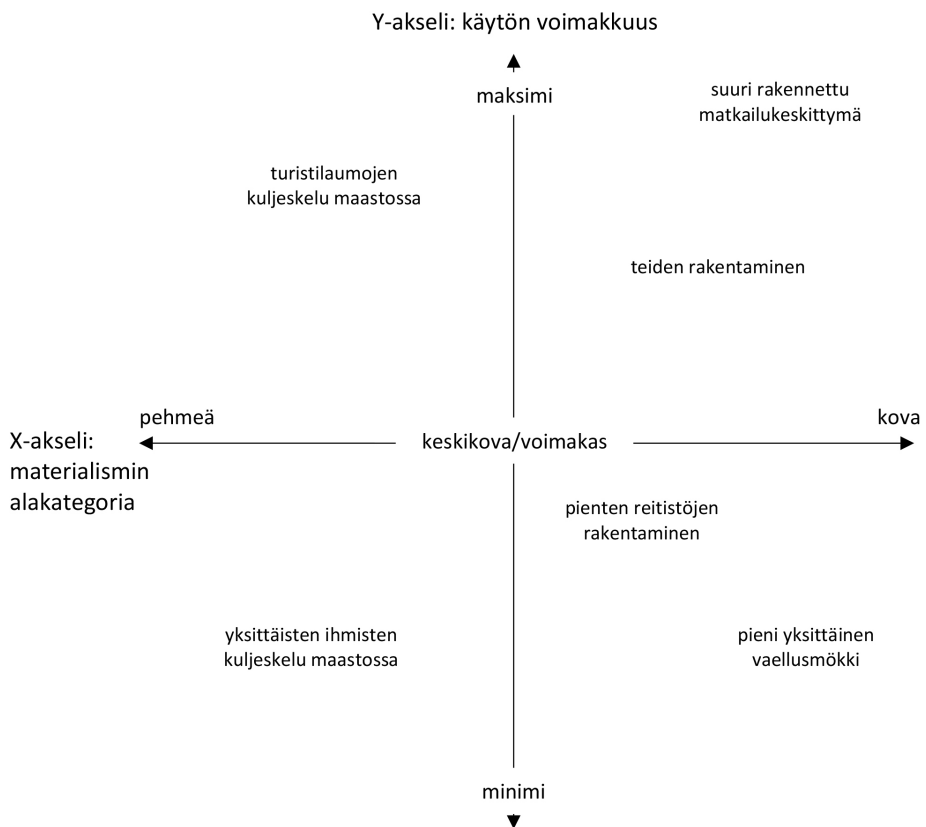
Y-akseli: käytön voimakkuus

maksimi

suuri rakennettu matkailukeskittymä

turistilaumojen kuljeskelu maastossa

teiden rakentaminen

pehmeä

kova

X-akseli: materialismin alakategoria

keskikova/voimakas

pienten reitistöjen rakentaminen

yksittäisten ihmisten kuljeskelu maastossa

pieni yksittäinen vaellusmökki

minimi